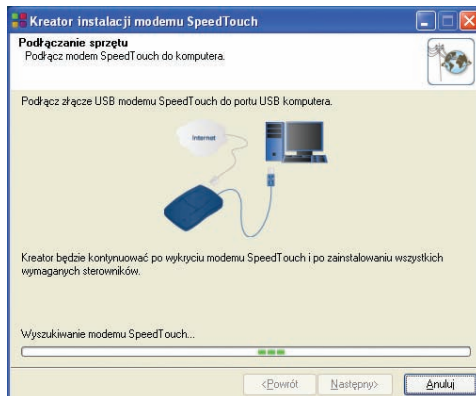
Kreator instalacji modemu SpeedTouch

Podłączanie sprzętu
Podłącz modem SpeedTouch do komputera.

Podłącz złącze USB modemu SpeedTouch do portu USB komputera.

Internet

Kreator będzie kontynuować po wykryciu modemu SpeedTouch i po zainstalowaniu wszystkich wymaganych sterowników.

Wyszukiwanie modemu SpeedTouch...

<Powrót Następny> Anuluj